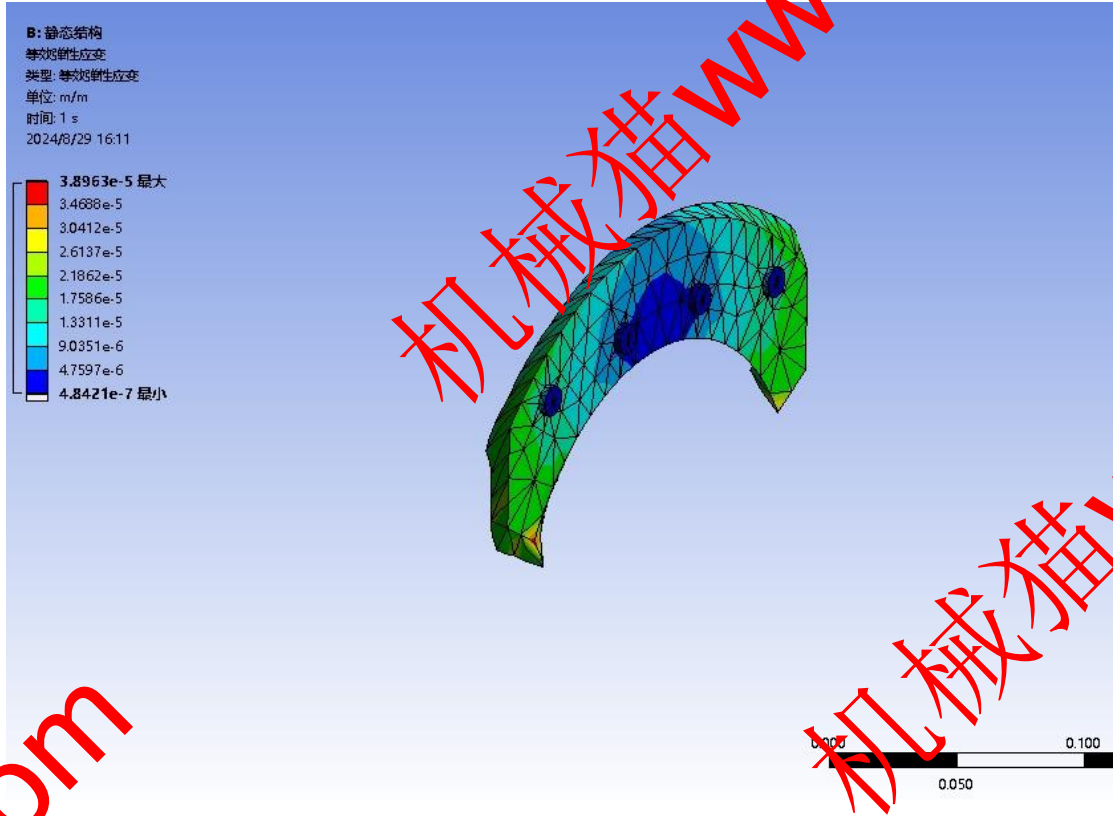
B: 静态结构
等效弹性应变
类型: 等效弹性应变
单位: m/m
时间: 1 s
2024/8/29 16:11

3.8963e-5 最大
3.4688e-5
3.0412e-5
2.6137e-5
2.1862e-5
1.7586e-5
1.3311e-5
9.0351e-6
4.7597e-6
4.8421e-7 最小

机械猫www

机械猫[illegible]

om

0.000
0.050
0.100